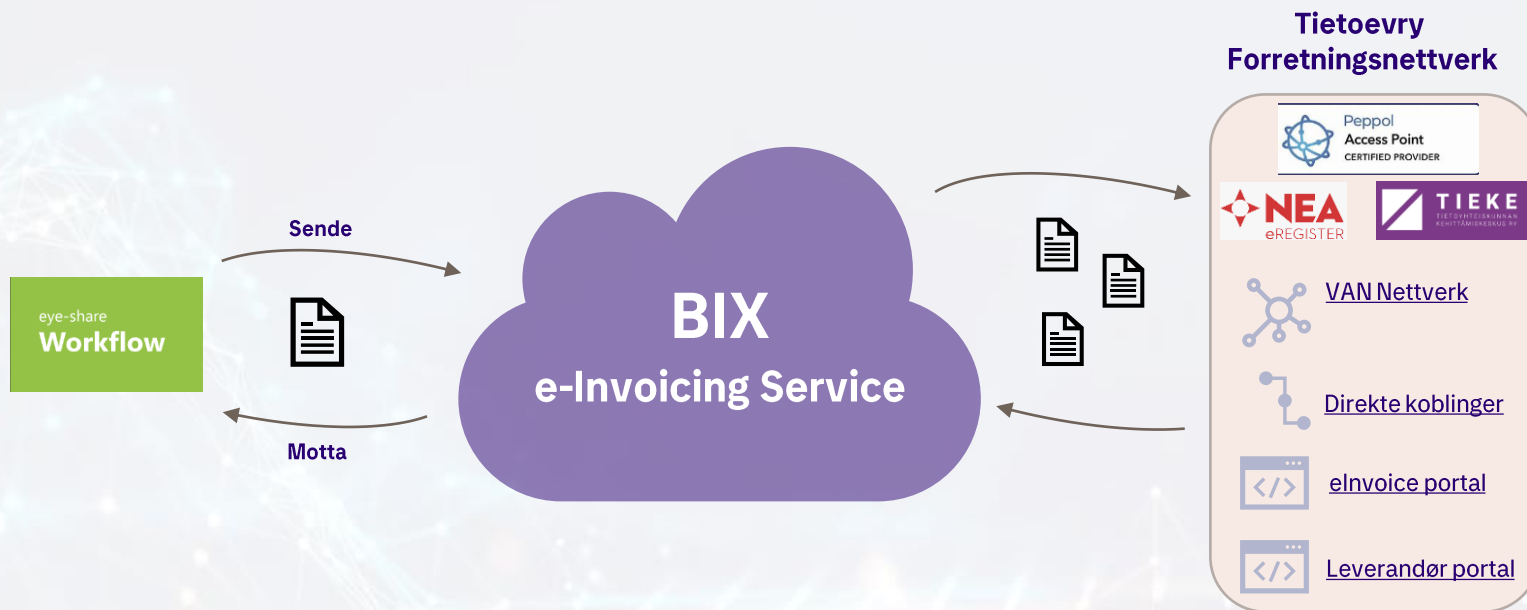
Tietoevry Forretningsnettverk

Peppol
Access Point
CERTIFIED PROVIDER

NEA
eREGISTER

TIEKE
TIETOYHTEISKUNNAN KEHITTÄMISKESKUS RY

VAN Nettverk

Direkte koblinger

eInvoice portal

Leverandør portal

Sende

eye-share
Workflow

Motta

BIX
e-Invoicing Service